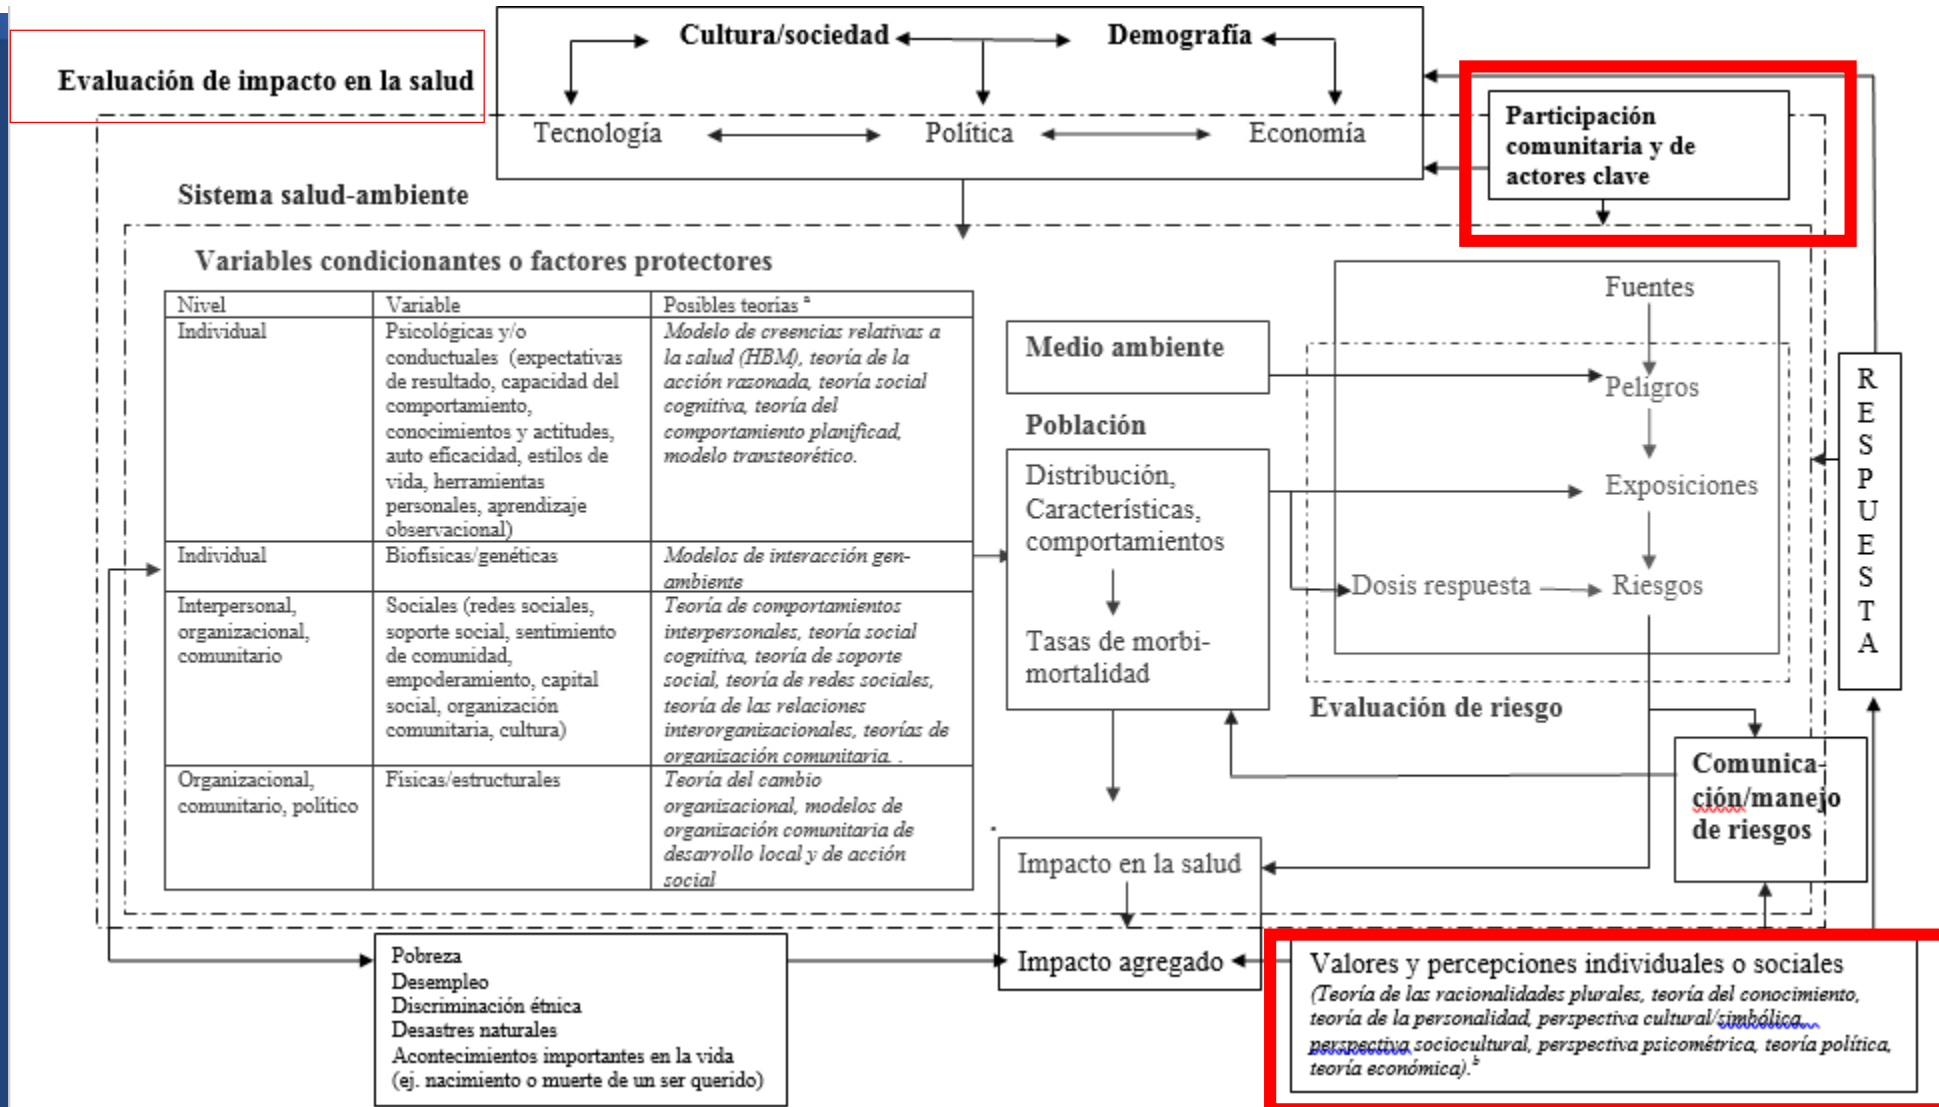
Evaluación de impacto en la salud

Cultura/sociedad

Demografía

Tecnología

Política

Economía

Participación comunitaria y de actores clave

Sistema salud-ambiente

Variables condicionantes o factores protectores

| Nivel | Variable | Posibles teorías $^a$ |
|---|---|---|
| Individual | Psicológicas y/o conductuales (expectativas de resultado, capacidad del comportamiento, conocimientos y actitudes, auto eficacidad, estilos de vida, herramientas personales, aprendizaje observacional) | *Modelo de creencias relativas a la salud (HBM), teoría de la acción razonada, teoría social cognitiva, teoría del comportamiento planificad, modelo transteorético.* |
| Individual | Biofisicas/genéticas | *Modelos de interacción gen-ambiente* |
| Interpersonal, organizacional, comunitario | Sociales (redes sociales, soporte social, sentimiento de comunidad, empoderamiento, capital social, organización comunitaria, cultura) | *Teoría de comportamientos interpersonales, teoría social cognitiva, teoría de soporte social, teoría de redes sociales, teoría de las relaciones interorganizacionales, teorías de organización comunitaria. .* |
| Organizacional, comunitario, político | Físicas/estructurales | *Teoría del cambio organizacional, modelos de organización comunitaria de desarrollo local y de acción social* |

Medio ambiente

Población

Distribución, Características, comportamientos

Tasas de morbi-mortalidad

Fuentes

Peligros

Exposiciones

Dosis respuesta

Riesgos

Evaluación de riesgo

R E S P U E S T A

Comunicación/manejo de riesgos

Impacto en la salud

Impacto agregado

Pobreza
Desempleo
Discriminación étnica
Desastres naturales
Acontecimientos importantes en la vida (ej. nacimiento o muerte de un ser querido)

Valores y percepciones individuales o sociales
*(Teoría de las racionalidades plurales, teoría del conocimiento, teoría de la personalidad, perspectiva cultural/simbólica, perspectiva sociocultural, perspectiva psicométrica, teoría política, teoría económica).$^b$*